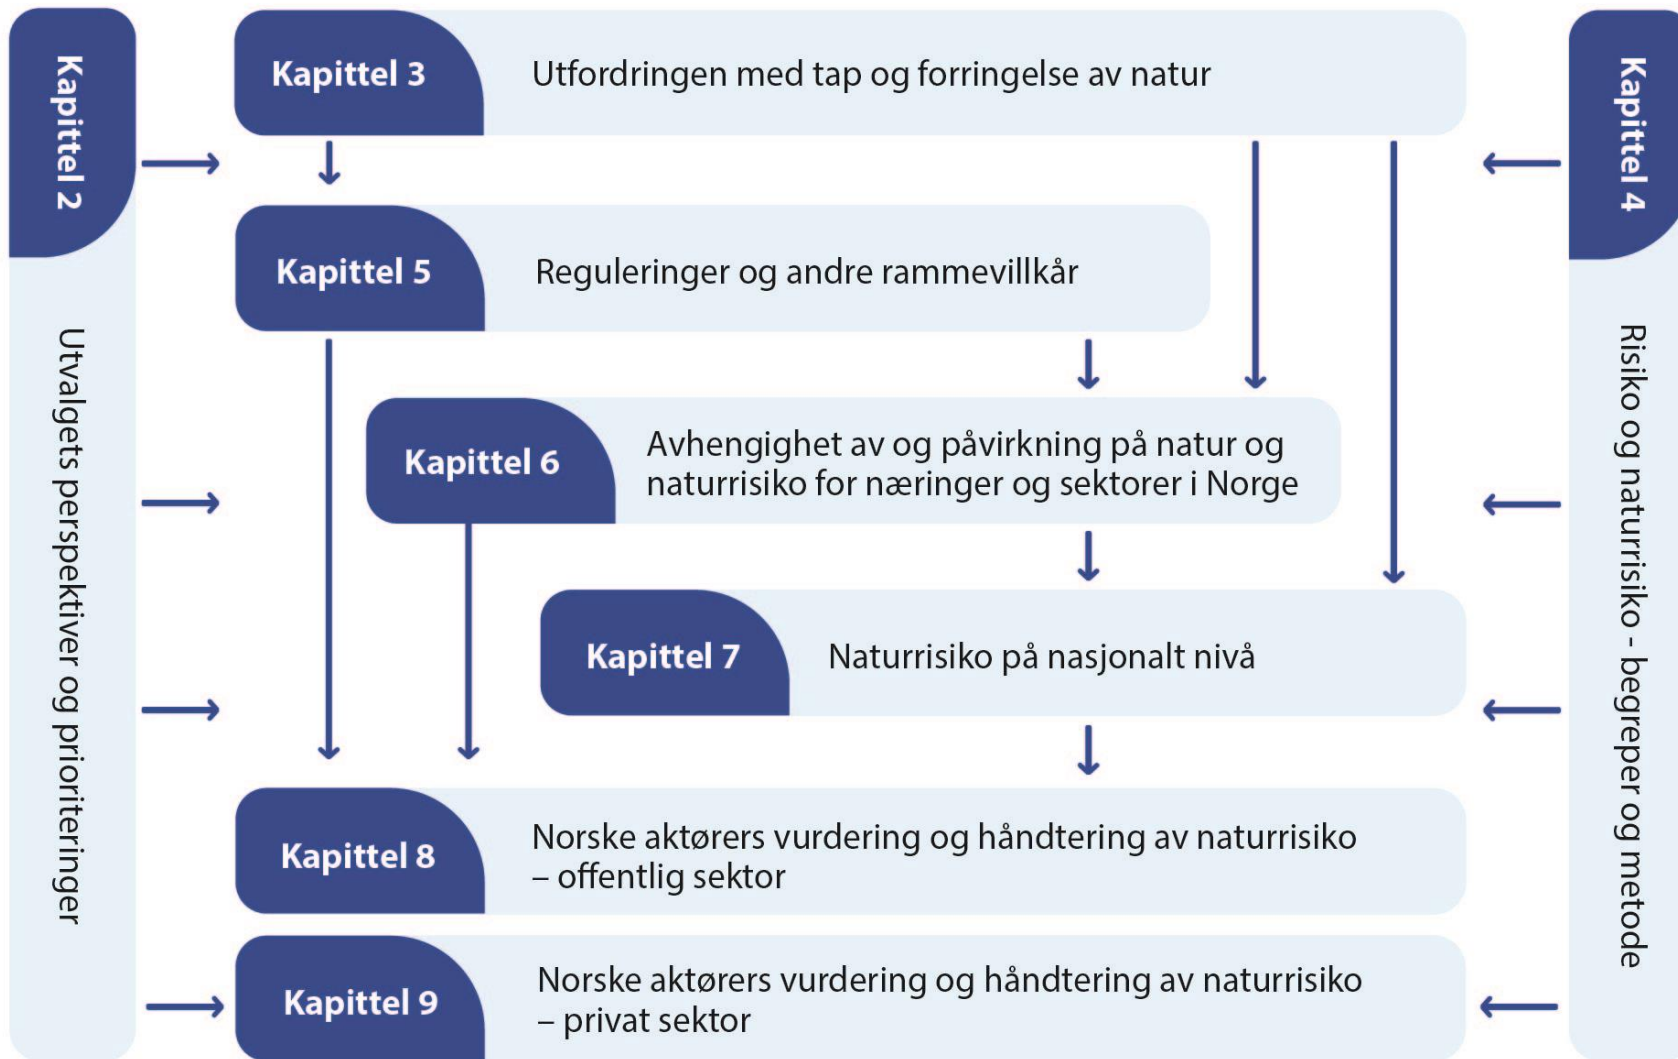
Kapittel 2

Utvalgets perspektiver og prioriteringer

Kapittel 3 Utfordringen med tap og forringelse av natur

Kapittel 5 Reguleringer og andre rammevillkår

Kapittel 6 Avhengighet av og påvirkning på natur og naturrisiko for næringer og sektorer i Norge

Kapittel 7 Naturrisiko på nasjonalt nivå

Kapittel 8 Norske aktørers vurdering og håndtering av naturrisiko – offentlig sektor

Kapittel 9 Norske aktørers vurdering og håndtering av naturrisiko – privat sektor

Kapittel 4

Risiko og naturrisiko - begreper og metode